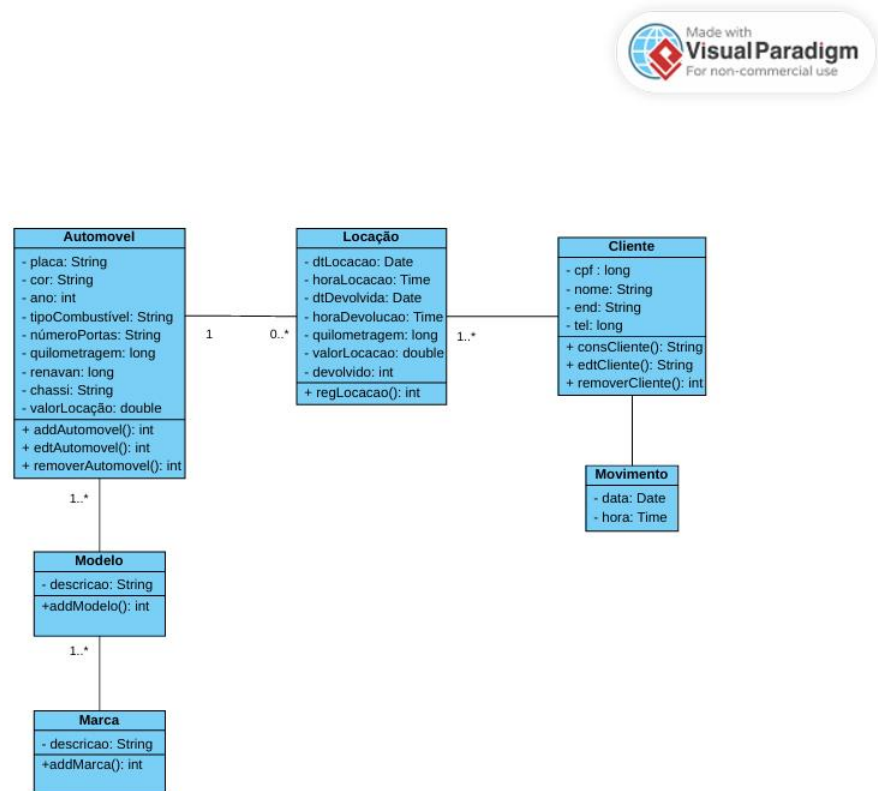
Made with
Visual Paradigm
For non-commercial use

Automovel
- placa: String
- cor: String
- ano: int
- tipoCombustível: String
- númeroPortas: String
- quilometragem: long
- renavan: long
- chassi: String
- valorLocação: double
+ addAutomovel(): int
+ edtAutomovel(): int
+ removerAutomovel(): int

1

0..*

Locação
- dtLocacao: Date
- horaLocacao: Time
- dtDevolvida: Date
- horaDevolucao: Time
- quilometragem: long
- valorLocacao: double
- devolvido: int
+ regLocacao(): int

1..*

Cliente
- cpf : long
- nome: String
- end: String
- tel: long
+ consCliente(): String
+ edtCliente(): String
+ removerCliente(): int

Movimento
- data: Date
- hora: Time

1..*

Modelo
- descricao: String
+addModelo(): int

1..*

Marca
- descricao: String
+addMarca(): int